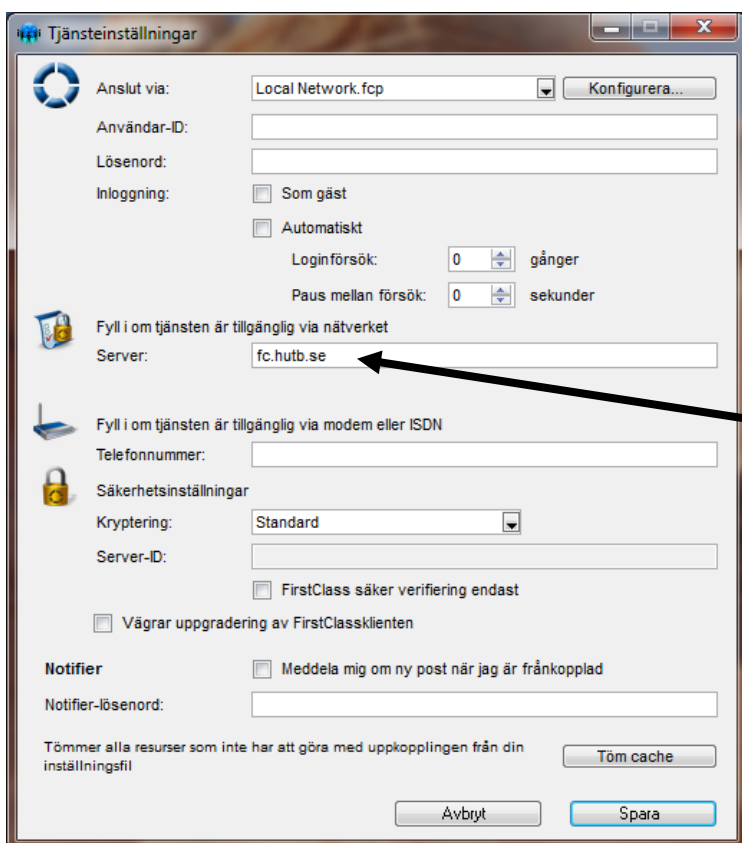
Tjänsteinställningar

Anslut via: Local Network.fcp Konfigurera...

Användar-ID:

Lösenord:

Inloggning: Som gäst

Automatiskt

Loginförsök: 0 gånger

Paus mellan försök: 0 sekunder

Fyll i om tjänsten är tillgänglig via nätverket

Server: fc.hutb.se

Fyll i om tjänsten är tillgänglig via modem eller ISDN

Telefonnummer:

Säkerhetsinställningar

Kryptering: Standard

Server-ID:

FirstClass säker verifiering endast

Vägrar uppgradering av FirstClassklienten

Notifier

Meddela mig om ny post när jag är frånkopplad

Notifier-lösenord:

Tömmer alla resurser som inte har att göra med uppkopplingen från din inställningsfil

Töm cache

Avbryt

Spara